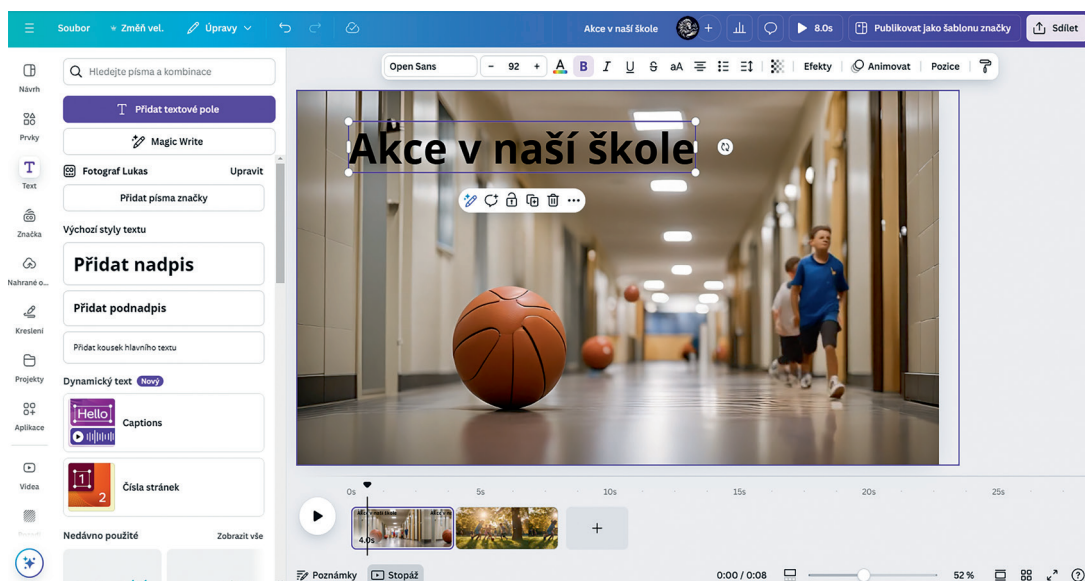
Soubor Změň vel. Úpravy Akce v naší škole 8.0s Publikovat jako šablonu značky Sdílet

Open Sans 92 Efekty Animovat Pozice

Návrh
Prvky
Text
Značka
Nahrané o...
Kreslení
Projekty
Aplikace
Video

Hledejte písma a kombinace

Přidat textové pole

Magic Write

Fotograf Lukas Upravit

Přidat písma značky

Výchozí styly textu

Přidat nadpis

Přidat podnadpis

Přidat kousek hlavního textu

Dynamický text Nový

Hello

Captions

1 2

Čísla stránek

Nedávno použité Zobrazit vše

Akce v naší škole

0s 5s 10s 15s 20s 25s

4.0s

Poznámky Stopáž 0:00 / 0:08 52 %